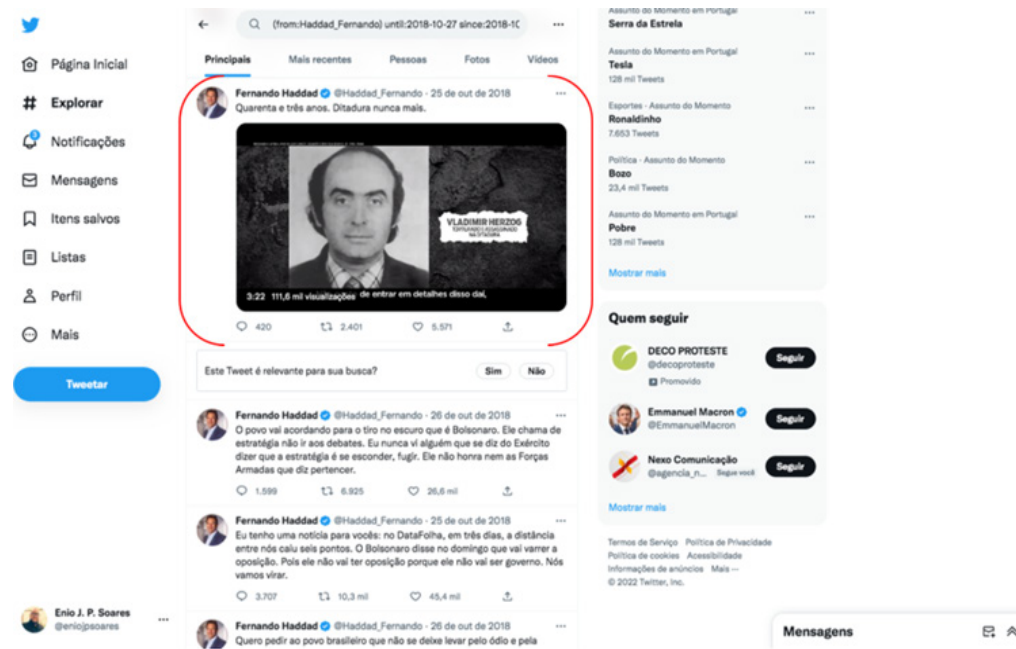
Página Inicial
Explorar
Notificações
Mensagens
Itens salvos
Listas
Perfil
Mais
Tweetar

Enio J. P. Soares
@eniojpsoares

(from:Haddad_Fernando) until:2018-10-27 since:2018-1(

Principais
Mais recentes
Pessoas
Fotos
Vídeos

Fernando Haddad @Haddad_Fernando · 25 de out de 2018
Quarenta e três anos. Ditadura nunca mais.

VLADIMIR HERZOG
TORTURADO E ASSASSINADO NA DITADURA

3:22 111,6 mil visualizações de entrar em detalhes disso daí,

420 2.401 5.571

Este Tweet é relevante para sua busca?
Sim
Não

Fernando Haddad @Haddad_Fernando · 26 de out de 2018
O povo vai acordando para o tiro no escuro que é Bolsonaro. Ele chama de estratégia não ir aos debates. Eu nunca vi alguém que se diz do Exército dizer que a estratégia é se esconder, fugir. Ele não honra nem as Forças Armadas que diz pertencer.

1.599 6.925 26,6 mil

Fernando Haddad @Haddad_Fernando · 25 de out de 2018
Eu tenho uma notícia para vocês: no DataFolha, em três dias, a distância entre nós caiu seis pontos. O Bolsonaro disse no domingo que vai varrer a oposição. Pois ele não vai ter oposição porque ele não vai ser governo. Nós vamos virar.

3.707 10,3 mil 45,4 mil

Fernando Haddad @Haddad_Fernando · 26 de out de 2018
Quero pedir ao povo brasileiro que não se deixe levar pelo ódio e pela

Assunto do Momento em Portugal
Serra da Estrela

Assunto do Momento em Portugal
Tesla
128 mil Tweets

Esportes · Assunto do Momento
Ronaldinho
7.653 Tweets

Política · Assunto do Momento
Bozo
23,4 mil Tweets

Assunto do Momento em Portugal
Pobre
128 mil Tweets

Mostrar mais

Quem seguir

DECO PROTESTE
@decoproteste
Promovido
Seguir

Emmanuel Macron
@EmmanuelMacron
Seguir

Nexo Comunicação
@agencia_n... Segue você
Seguir

Mostrar mais

Termos de Serviço Política de Privacidade Política de cookies Acessibilidade Informações de anúncios Mais ··· © 2022 Twitter, Inc.

Mensagens